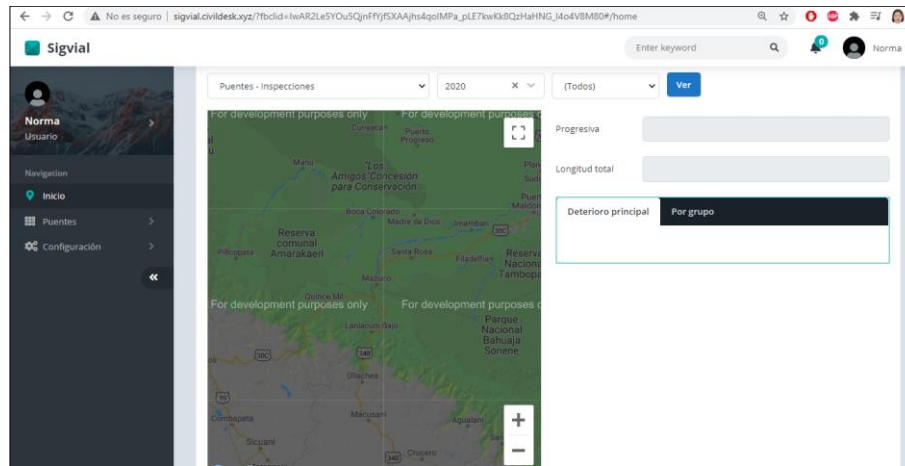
No es seguro | sigvial.civildesk.xyz/?fbclid=IwAR2Le5YOu5QjnFfYjfSXAAjhs4qoIMPa_pLE7kwKk8QzHaHNG_I4o4V8M80#/home

Sigvial

Enter keyword

0

Norma

Norma
Usuario

Navigation

Inicio

Puentes

Configuración

«

Puentes - Inspecciones

2020

(Todos)

Ver

For development purposes only

For development purposes only

For development purposes only

For development purposes only

Curaécam

Puerto Progreso

Manu

Los Amigos Concesión para Conservación

Boca Colorado

Madre de Dios

Inambari

Reserva comunal Amarakaeri

Pillcopata

Santa Rosa

Filadelfia

Reserva Nacional Tambopata

Mazuko

Quince Mil

Lanlacuni Bajo

Parque Nacional Bahuaja Sonene

Ollachea

Macusani

Corani

Combapata

Sicuani

Chucaro

Aguelani

30C

34B

Progresiva

Longitud total

Deterioro principal

Por grupo